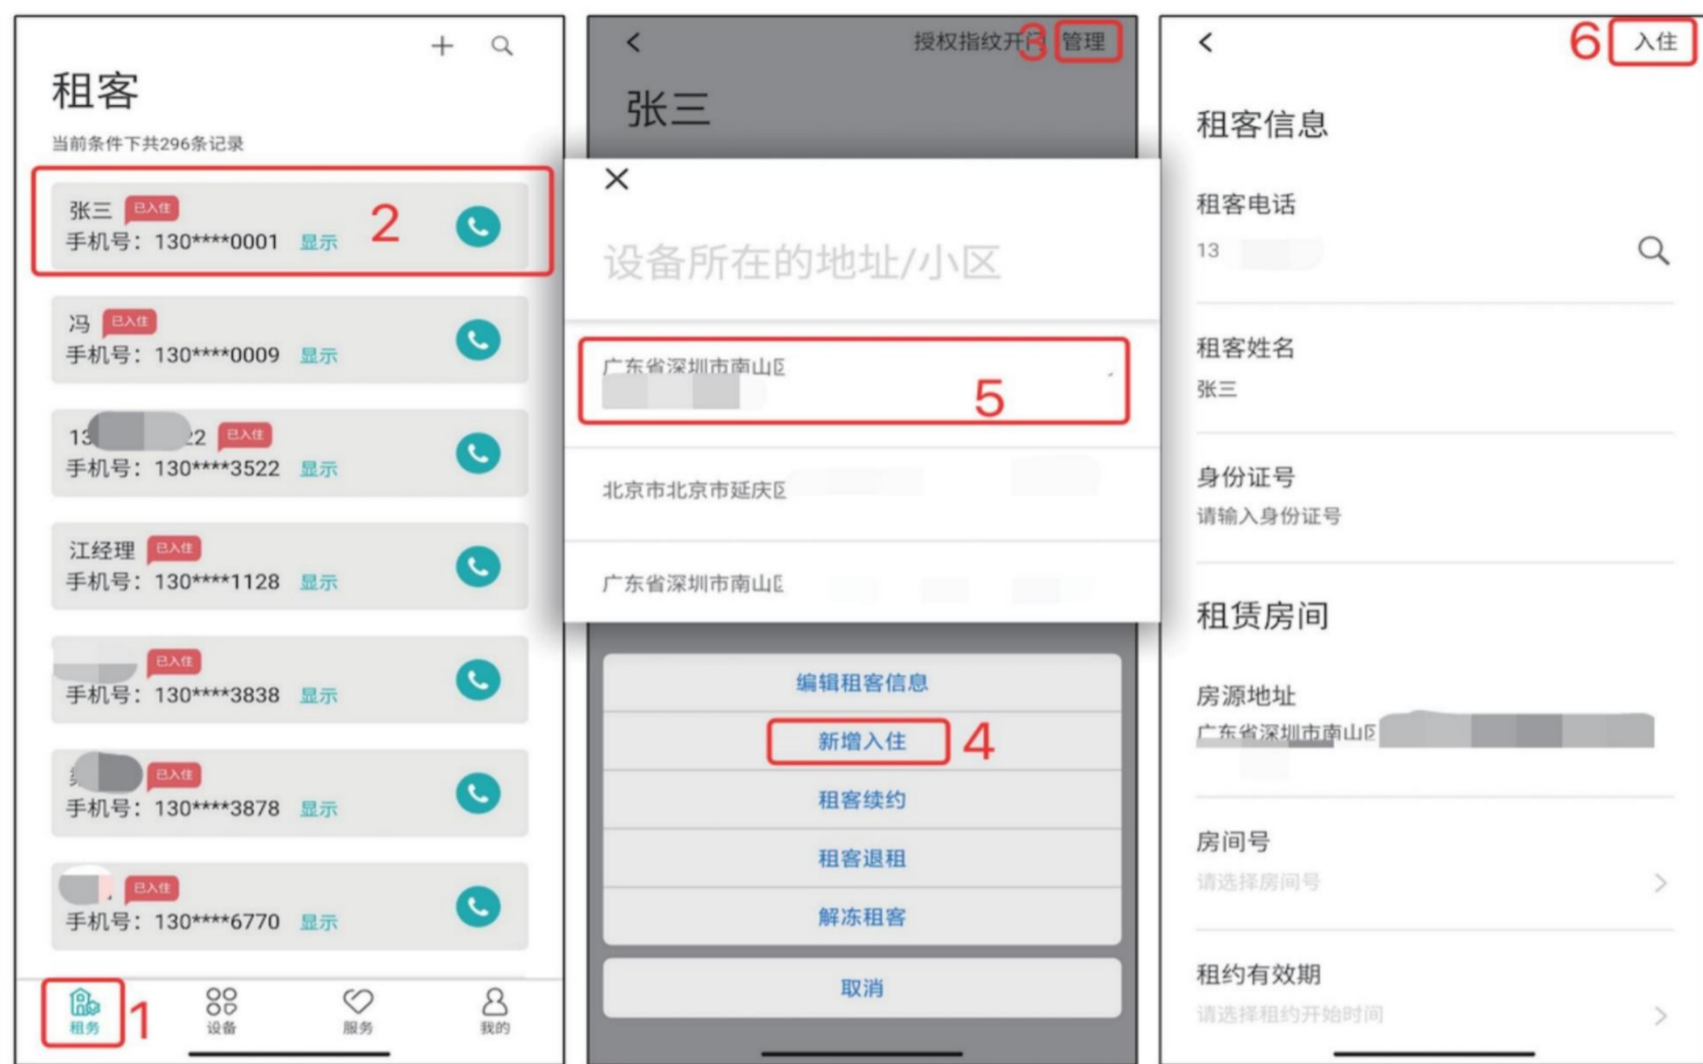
+

租客

当前条件下共296条记录

张三 已入住
手机号：130****0001 显示

2

冯 已入住
手机号：130****0009 显示

13 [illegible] 22 已入住
手机号：130****3522 显示

江经理 已入住
手机号：130****1128 显示

已入住
手机号：130****3838 显示

已入住
手机号：130****3878 显示

已入住
手机号：130****6770 显示

租务 设备 服务 我的

1

<

授权指纹开门 3 管理

张三

×

设备所在的地址/小区

广东省深圳市南山区

5

北京市北京市延庆区

广东省深圳市南山区

编辑租客信息

新增入住

4

租客续约

租客退租

解冻租客

取消

<

6 入住

租客信息

租客电话

13

租客姓名

张三

身份证号

请输入身份证号

租赁房间

房源地址

广东省深圳市南山区

房间号

请选择房间号

租约有效期

请选择租约开始时间